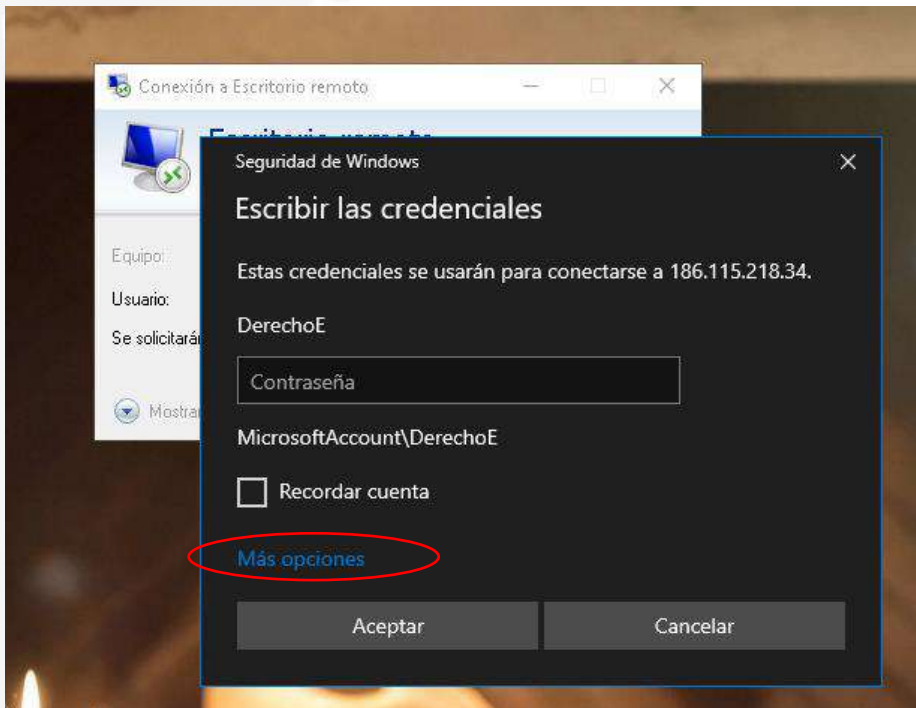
Conexión a Escritorio remoto

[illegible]

Equipo:

Usuario:

Se solicitarán

Mostrar

Seguridad de Windows

Escribir las credenciales

Estas credenciales se usarán para conectarse a 186.115.218.34.

DerechoE

Contraseña

MicrosoftAccount\DerechoE

Recordar cuenta

Más opciones

Aceptar

Cancelar